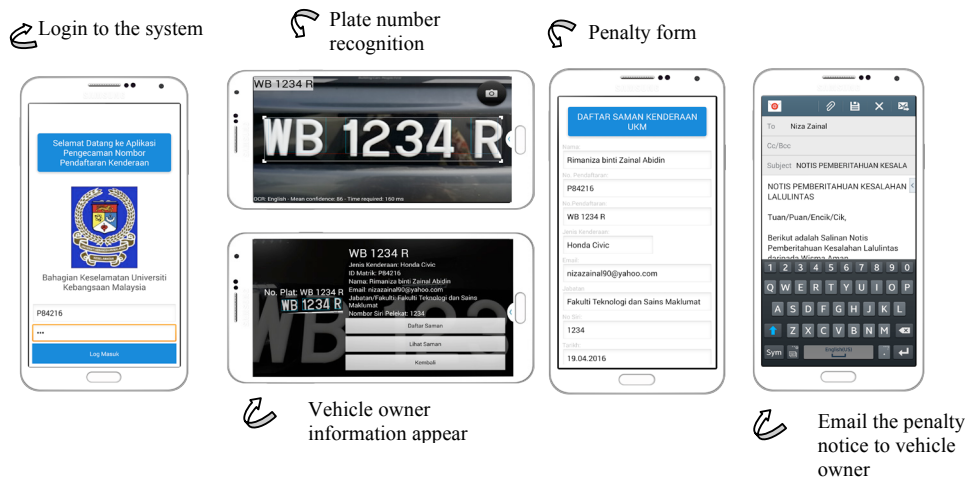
Login to the system

Selamat Datang ke Aplikasi Pengecaman Nombor Pendaftaran Kenderaan

Bahagian Keselamatan Universiti Kebangsaan Malaysia

P84216

•••

Log Masuk

Plate number recognition

WB 1234 R

WB 1234 R

OCR: English · Mean confidence: 86 · Time required: 160 ms

WB 1234 R
Jenis Kenderaan: Honda Civic
ID Matrik: P84216
Nama: Rimaniza binti Zainal Abidin
Email: nizazainal90@yahoo.com
Jabatan/Fakulti: Fakulti Teknologi dan Sains Maklumat
Nombor Siri Pelekat: 1234

No. Plat: WB 1234 R

WB 1234 R

Daftar Saman

Lihat Saman

Kembali

Vehicle owner information appear

Penalty form

DAFTAR SAMAN KENDERAAN UKM

Nama:
Rimaniza binti Zainal Abidin
No. Pendaftaran:
P84216
No. Pendaftaran:
WB 1234 R
Jenis Kenderaan:
Honda Civic
Email:
nizazainal90@yahoo.com
Jabatan:
Fakulti Teknologi dan Sains Maklumat
No Siri:
1234
Tarikh:
19.04.2016

To Niza Zainal

Cc/Bcc

Subject NOTIS PEMBERITAHUAN KESALA

NOTIS PEMBERITAHUAN KESALAHAN LALULINTAS

Tuan/Puan/Encik/Cik,

Berikut adalah Salinan Notis Pemberitahuan Kesalahan Lalulintas daripada Wisma Aman

1 2 3 4 5 6 7 8 9 0
Q W E R T Y U I O P
A S D F G H J K L
Z X C V B N M
Sym English(US)

Email the penalty notice to vehicle owner